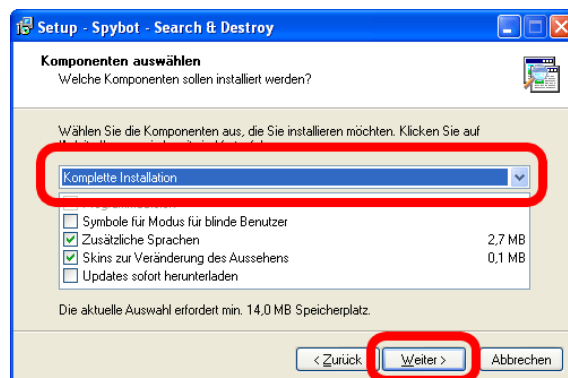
Setup - Spybot - Search & Destroy

Komponenten auswählen
Welche Komponenten sollen installiert werden?

Wählen Sie die Komponenten aus, die Sie installieren möchten. Klicken Sie auf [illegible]

Komplette Installation

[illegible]
Symbole für Modus für blinde Benutzer
Zusätzliche Sprachen 2,7 MB
Skins zur Veränderung des Aussehens 0,1 MB
Updates sofort herunterladen

Die aktuelle Auswahl erfordert min. 14,0 MB Speicherplatz.

< Zurück
Weiter >
Abbrechen